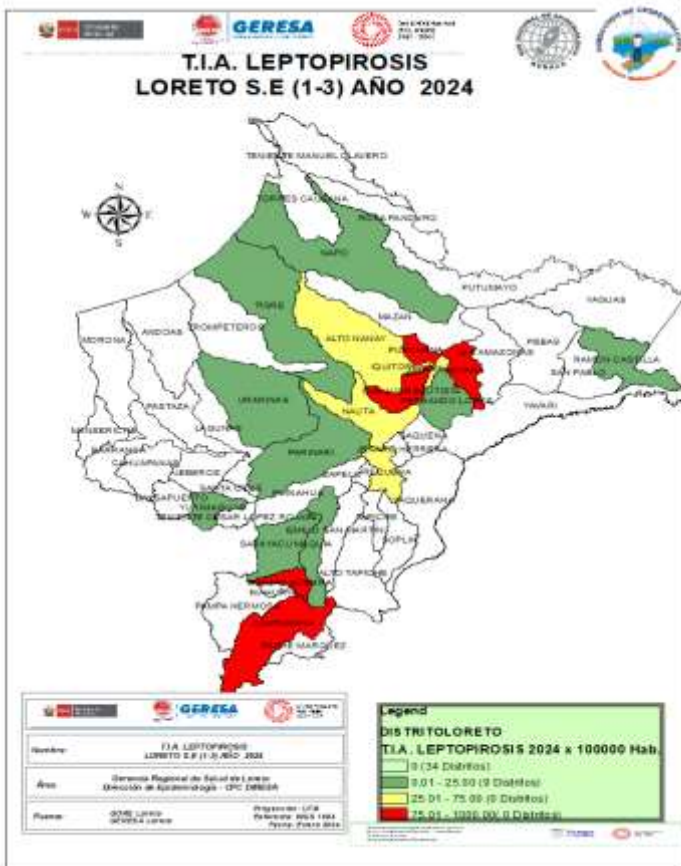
GERESA

T.I.A. LEPTOPIROSIS
LORETO S.E (1-3) AÑO 2024

N
W E
S

TENIENTE MANUEL CLAVERO
TORRES CAUSANA
ROSA PANDURO
NAPO
PUTUMAYO
YAGUAS
MAZAN
TIGRE
TROMPETEROS
ANDOAS
MORONA
ALTO NANAY
PEBAS
RAMON CASTILLA
SAN PABLO
PASTAZA
URARINAS
NAUTA
YAVARI
BARRANCA
PARINARI
LAGUNAS
JEBEROS
CAHUAPANAS
YURIMAGUAS
SANTA CRUZ
SAPUERTO
SAN MARTIN
SARAYACU
ALTO TAPICHE
SOPLIN
PAMPA HERMOSA
REQUENA
EMILIO SAN MARTIN
MANSERICHE

GERESA

| Nombre: | T.I.A. LEPTOPIROSIS LORETO S.E (1-3) AÑO 2024 |
|---|---|
| Área: | Gerencia Regional de Salud de Loreto Dirección de Epidemiología - CPC DIRESA |
| Fuente: | GORE Loreto GERESA Loreto |

Legend
DISTRITOLORETO
T.I.A. LEPTOPIROSIS 2024 x 100000 Hab.
0 (34 Distritos)
0.01 - 25.00 (9 Distritos)
25.01 - 75.00 (5 Distritos)
75.01 - 1000.00 (5 Distritos)